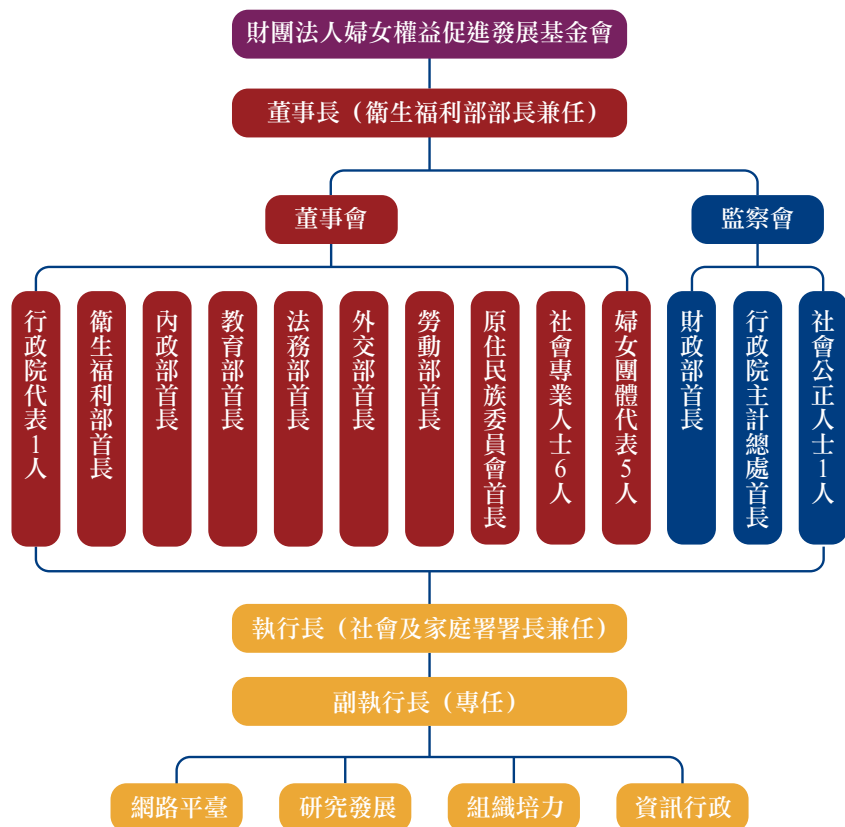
財團法人婦女權益促進發展基金會

董事長（衛生福利部部長兼任）

董事會

監察會

行政院代表1人

衛生福利部首長

內政部首長

教育部首長

法務部首長

外交部首長

勞動部首長

原住民族委員會首長

社會專業人士6人

婦女團體代表5人

財政部首長

行政院主計總處首長

社會公正人士1人

執行長（社會及家庭署署長兼任）

副執行長（專任）

網路平臺

研究發展

組織培力

資訊行政